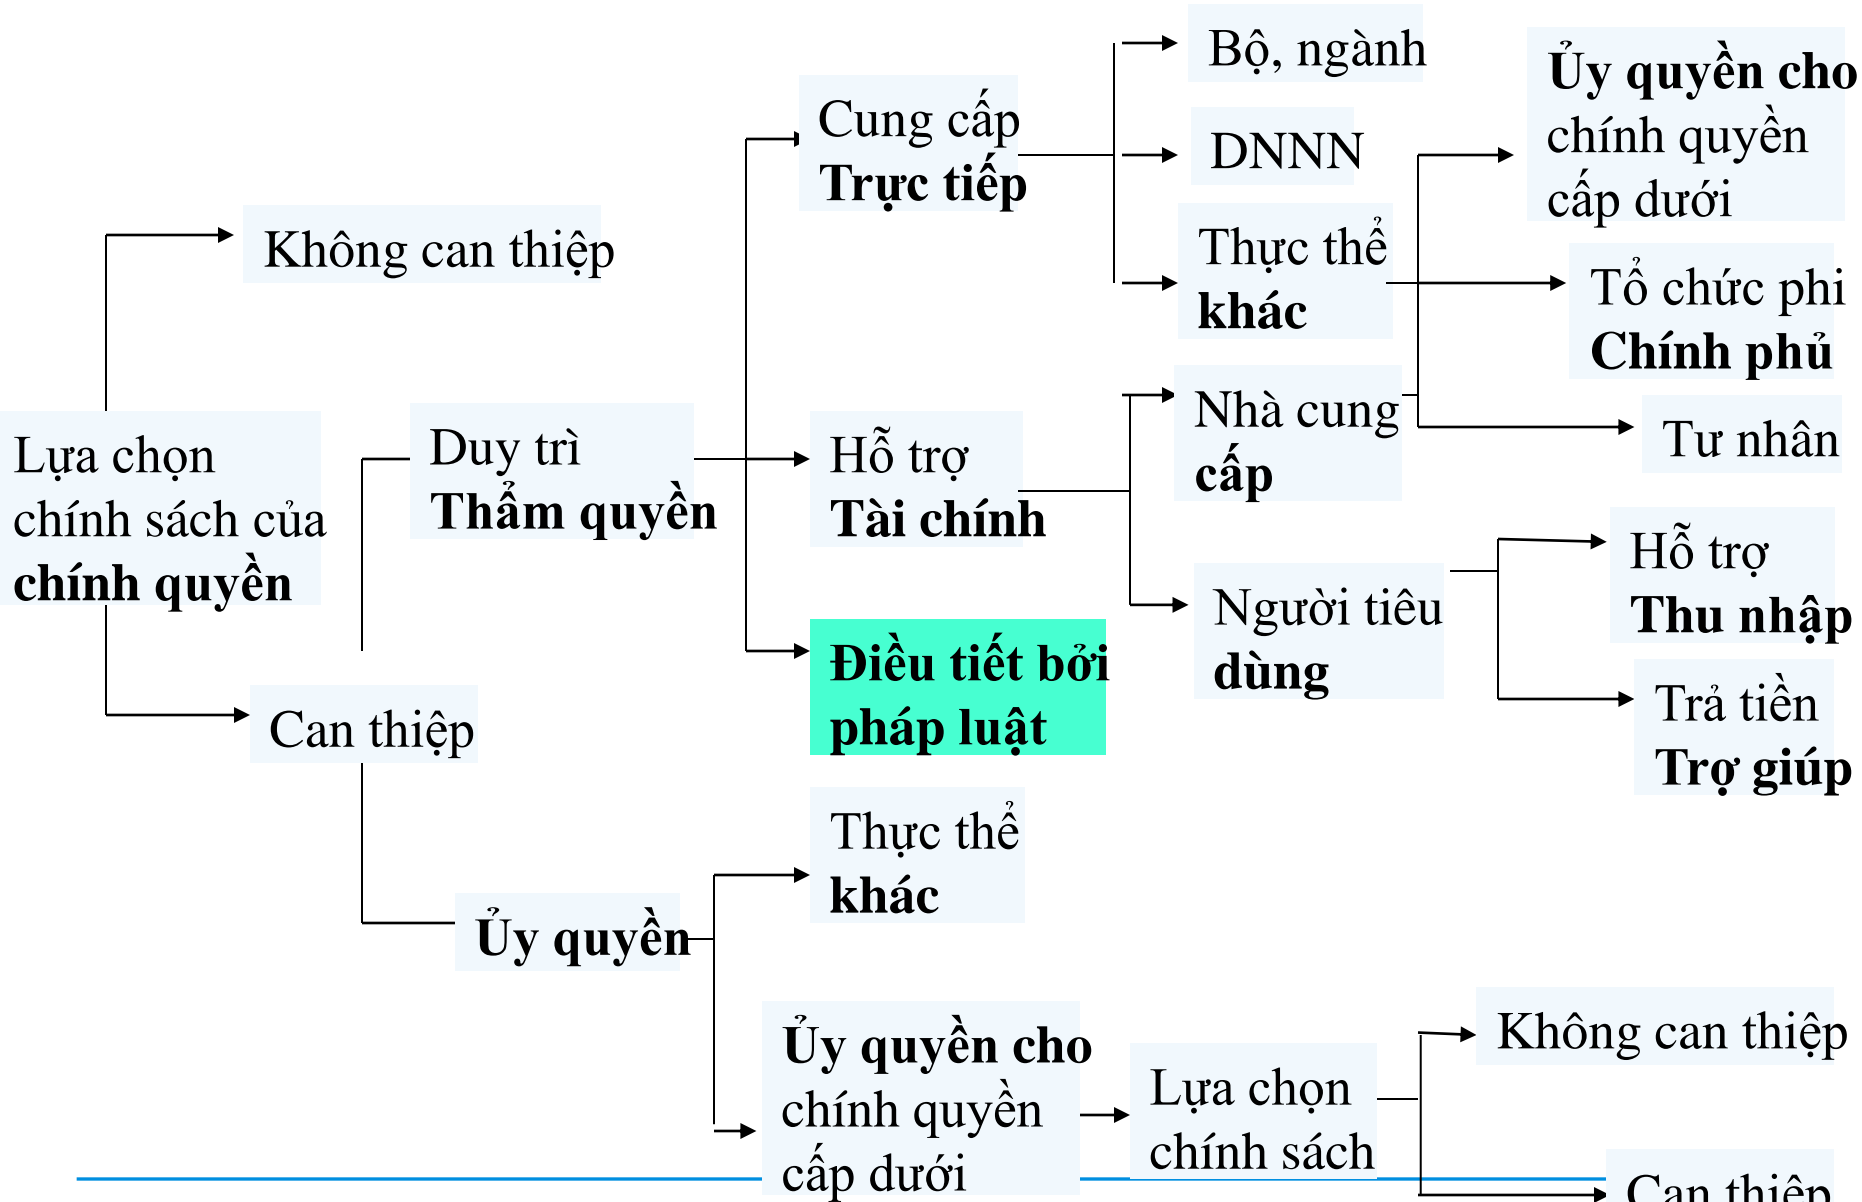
Lựa chọn chính sách của **chính quyền**

Không can thiệp

Can thiệp

Duy trì **Thẩm quyền**

**Ủy quyền**

Cung cấp **Trực tiếp**

Hỗ trợ **Tài chính**

**Điều tiết bởi pháp luật**

Thực thể **khác**

**Ủy quyền cho** chính quyền cấp dưới

Bộ, ngành

DNNN

Thực thể **khác**

Nhà cung **cấp**

Người tiêu **dùng**

**Ủy quyền cho** chính quyền cấp dưới

Tổ chức phi **Chính phủ**

Tư nhân

Hỗ trợ **Thu nhập**

Trả tiền **Trợ giúp**

Lựa chọn chính sách

Không can thiệp

Can thiệp